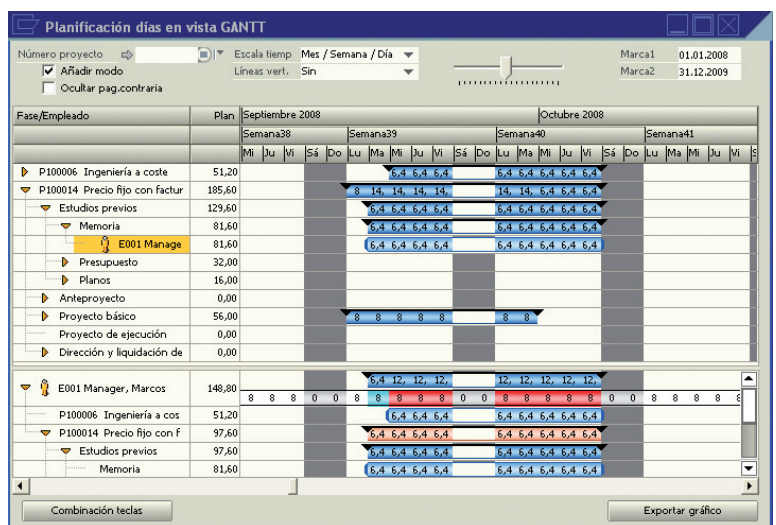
Planificación días en vista GANTT

Número proyecto
Añadir modo
Ocultar pag.contraria
Escala tiemp Mes / Semana / Día
Líneas vert. Sin
Marca1 01.01.2008
Marca2 31.12.2009

| Fase/Empleado | Plan | Septiembre 2008 | Octubre 2008 |
|---|---|---|---|
| | | Semana38 Semana39 | Semana40 Semana41 |
| | | Mi Ju Vi Sá Do Lu Ma Mi Ju Vi Sá Do | Lu Ma Mi Ju Vi Sá Do Lu Ma Mi Ju Vi |
| P100006 Ingeniería a coste | 51,20 | 6,4 6,4 6,4 | 6,4 6,4 6,4 6,4 6,4 |
| P100014 Precio fijo con factur | 185,60 | 8 14, 14, 14, 14, | 14, 14, 6,4 6,4 6,4 |
| Estudios previos | 129,60 | 6,4 6,4 6,4 6,4 | 6,4 6,4 6,4 6,4 6,4 |
| Memoria | 81,60 | 6,4 6,4 6,4 6,4 | 6,4 6,4 6,4 6,4 6,4 |
| E001 Manage | 81,60 | 6,4 6,4 6,4 6,4 | 6,4 6,4 6,4 6,4 6,4 |
| Presupuesto | 32,00 | | |
| Planos | 16,00 | | |
| Anteproyecto | 0,00 | | |
| Proyecto básico | 56,00 | 8 8 8 8 8 | 8 8 |
| Proyecto de ejecución | 0,00 | | |
| Dirección y liquidación de | 0,00 | | |

| | | | |
|---|---|---|---|
| E001 Manager, Marcos | 148,80 | 6,4 12, 12, 12, / 8 8 8 0 0 8 8 8 8 8 0 0 | 12, 12, 12, 12, / 8 8 8 8 8 0 0 8 8 8 8 8 |
| P100006 Ingeniería a cos | 51,20 | 6,4 6,4 6,4 | 6,4 6,4 6,4 6,4 6,4 |
| P100014 Precio fijo con f | 97,60 | 6,4 6,4 6,4 6,4 | 6,4 6,4 6,4 6,4 6,4 |
| Estudios previos | 97,60 | 6,4 6,4 6,4 6,4 | 6,4 6,4 6,4 6,4 6,4 |
| Memoria | 81,60 | 6,4 6,4 6,4 6,4 | 6,4 6,4 6,4 6,4 6,4 |

Combinación teclas
Exportar gráfico